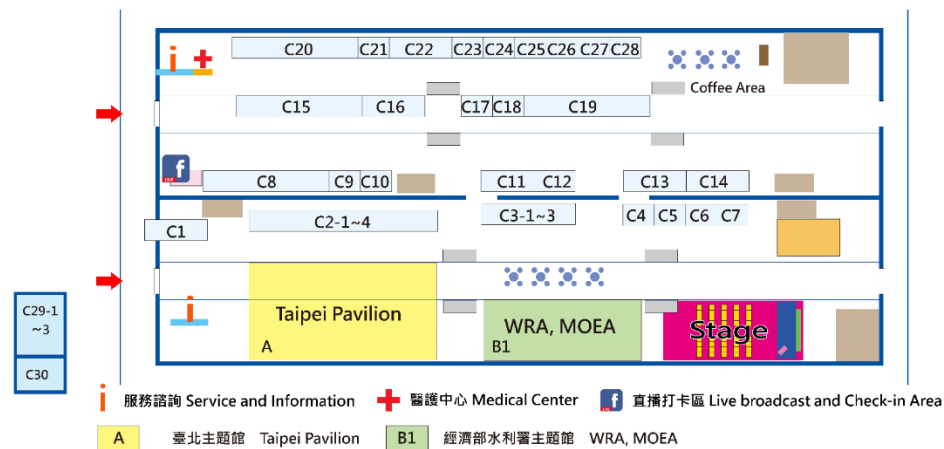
C20 C21 C22 C23 C24 C25 C26 C27 C28

Coffee Area

C15 C16 C17 C18 C19

C8 C9 C10 C11 C12 C13 C14

C1 C2-1~4 C3-1~3 C4 C5 C6 C7

Taipei Pavilion
A

WRA, MOEA
B1

Stage

C29-1 ~3

C30

服務諮詢 Service and Information 醫護中心 Medical Center 直播打卡區 Live broadcast and Check-in Area

A 臺北主題館 Taipei Pavilion B1 經濟部水利署主題館 WRA, MOEA